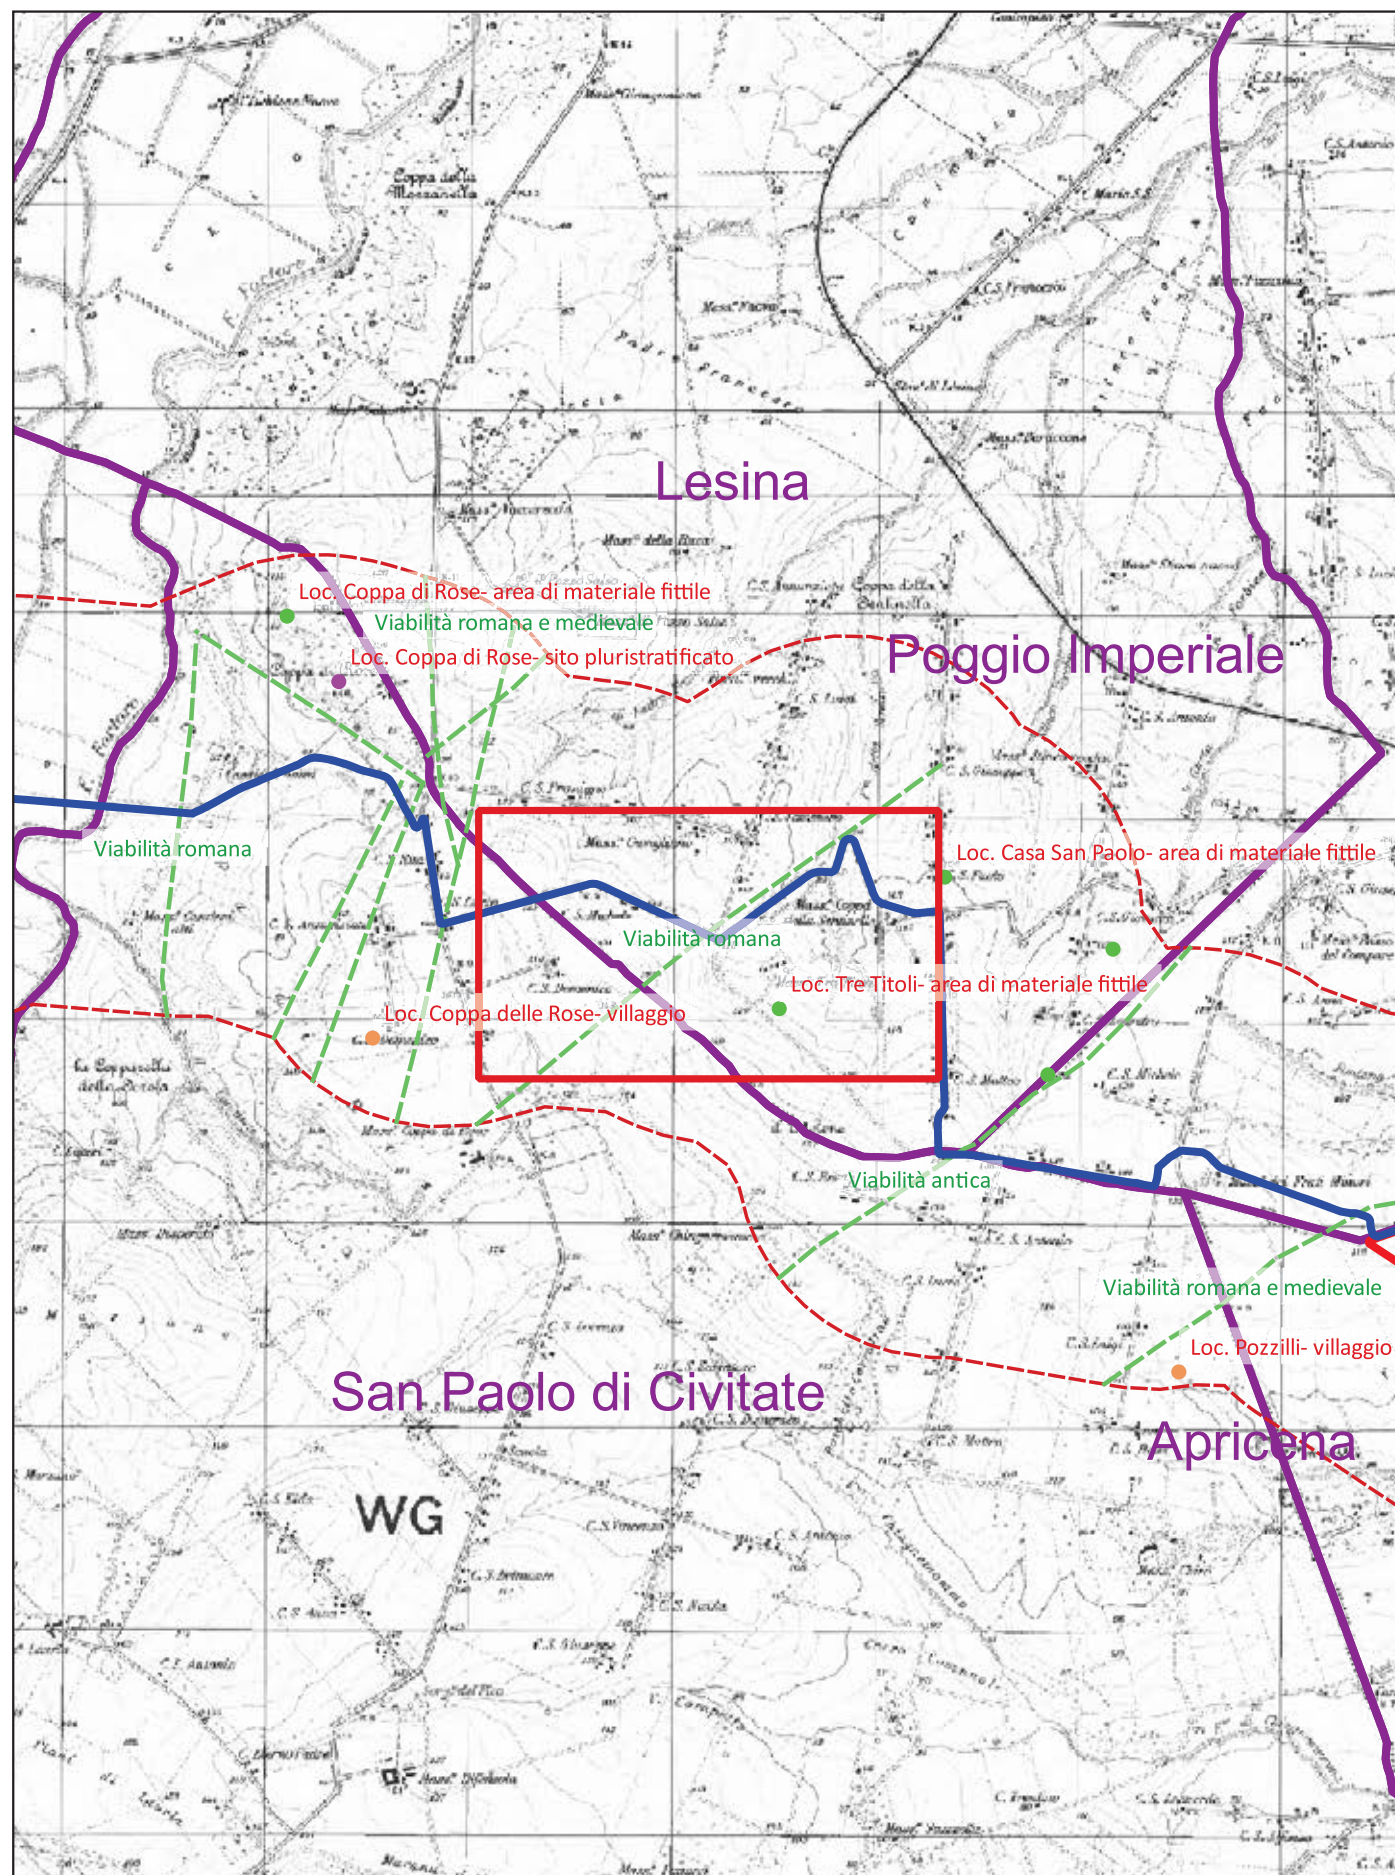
Lesina

Loc. Coppa di Rose- area di materiale fittile

Viabilità romana e medievale

Loc. Coppa di Rose- sito pluristratificato

Poggio Imperiale

Viabilità romana

Loc. Casa San Paolo- area di materiale fittile

Viabilità romana

Loc. Tre Titoli- area di materiale fittile

Loc. Coppa delle Rose- villaggio

Viabilità antica

Viabilità romana e medievale

Loc. Pozzilli- villaggio

San Paolo di Civitate

Apricena

WG